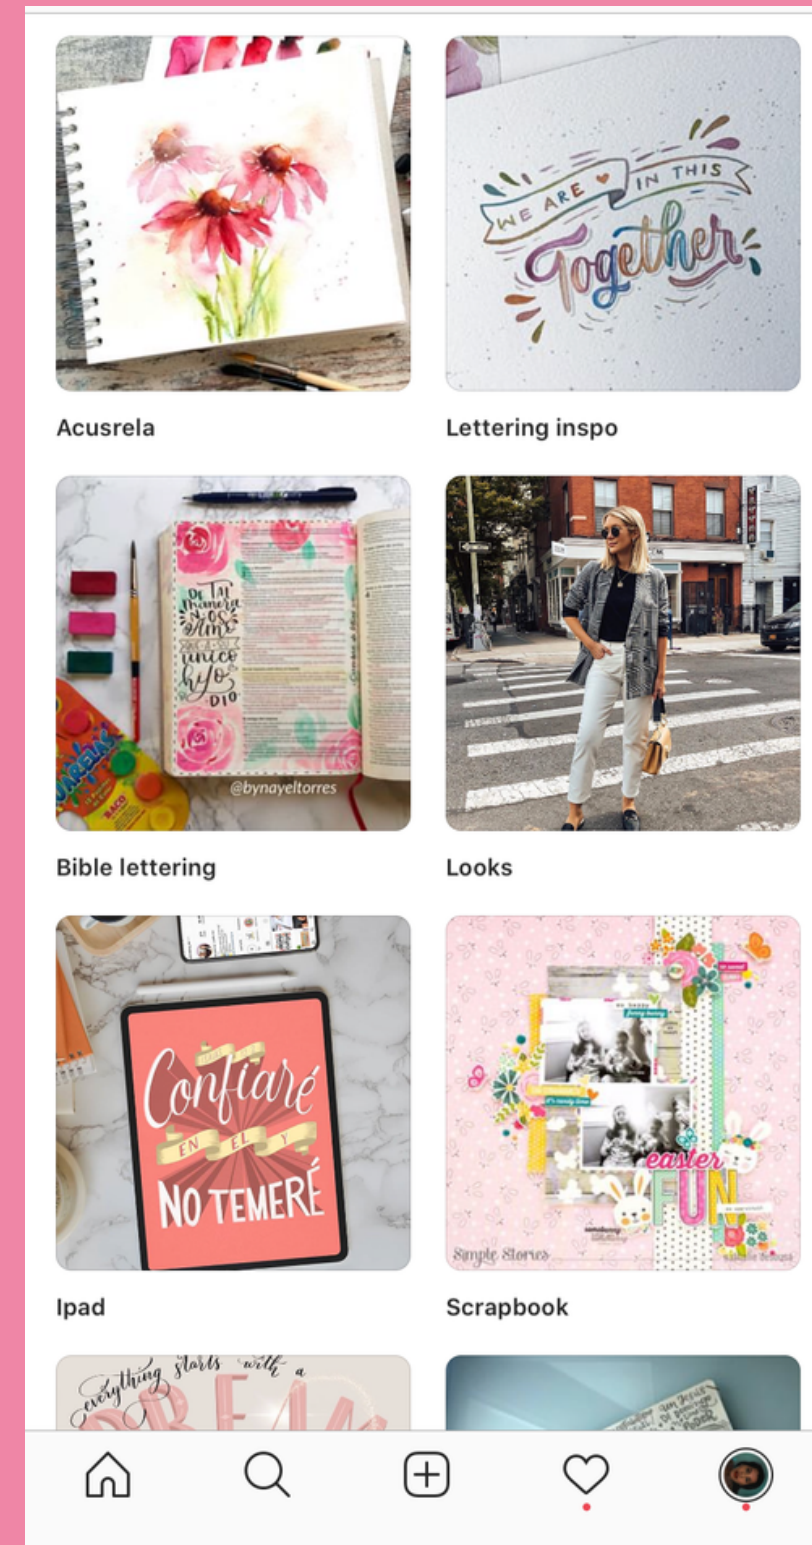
WE ARE IN THIS Together

Acusrela

Lettering inspo

DE TAL MANERA AMÓ DIOS ... UNICO HIJO

@bynayeltorres

Bible lettering

Looks

Confiaré EN EL Y NO TEMERÉ

Ipad

easter FUN

Simple Stories

Scrapbook

everything starts with a DREAM